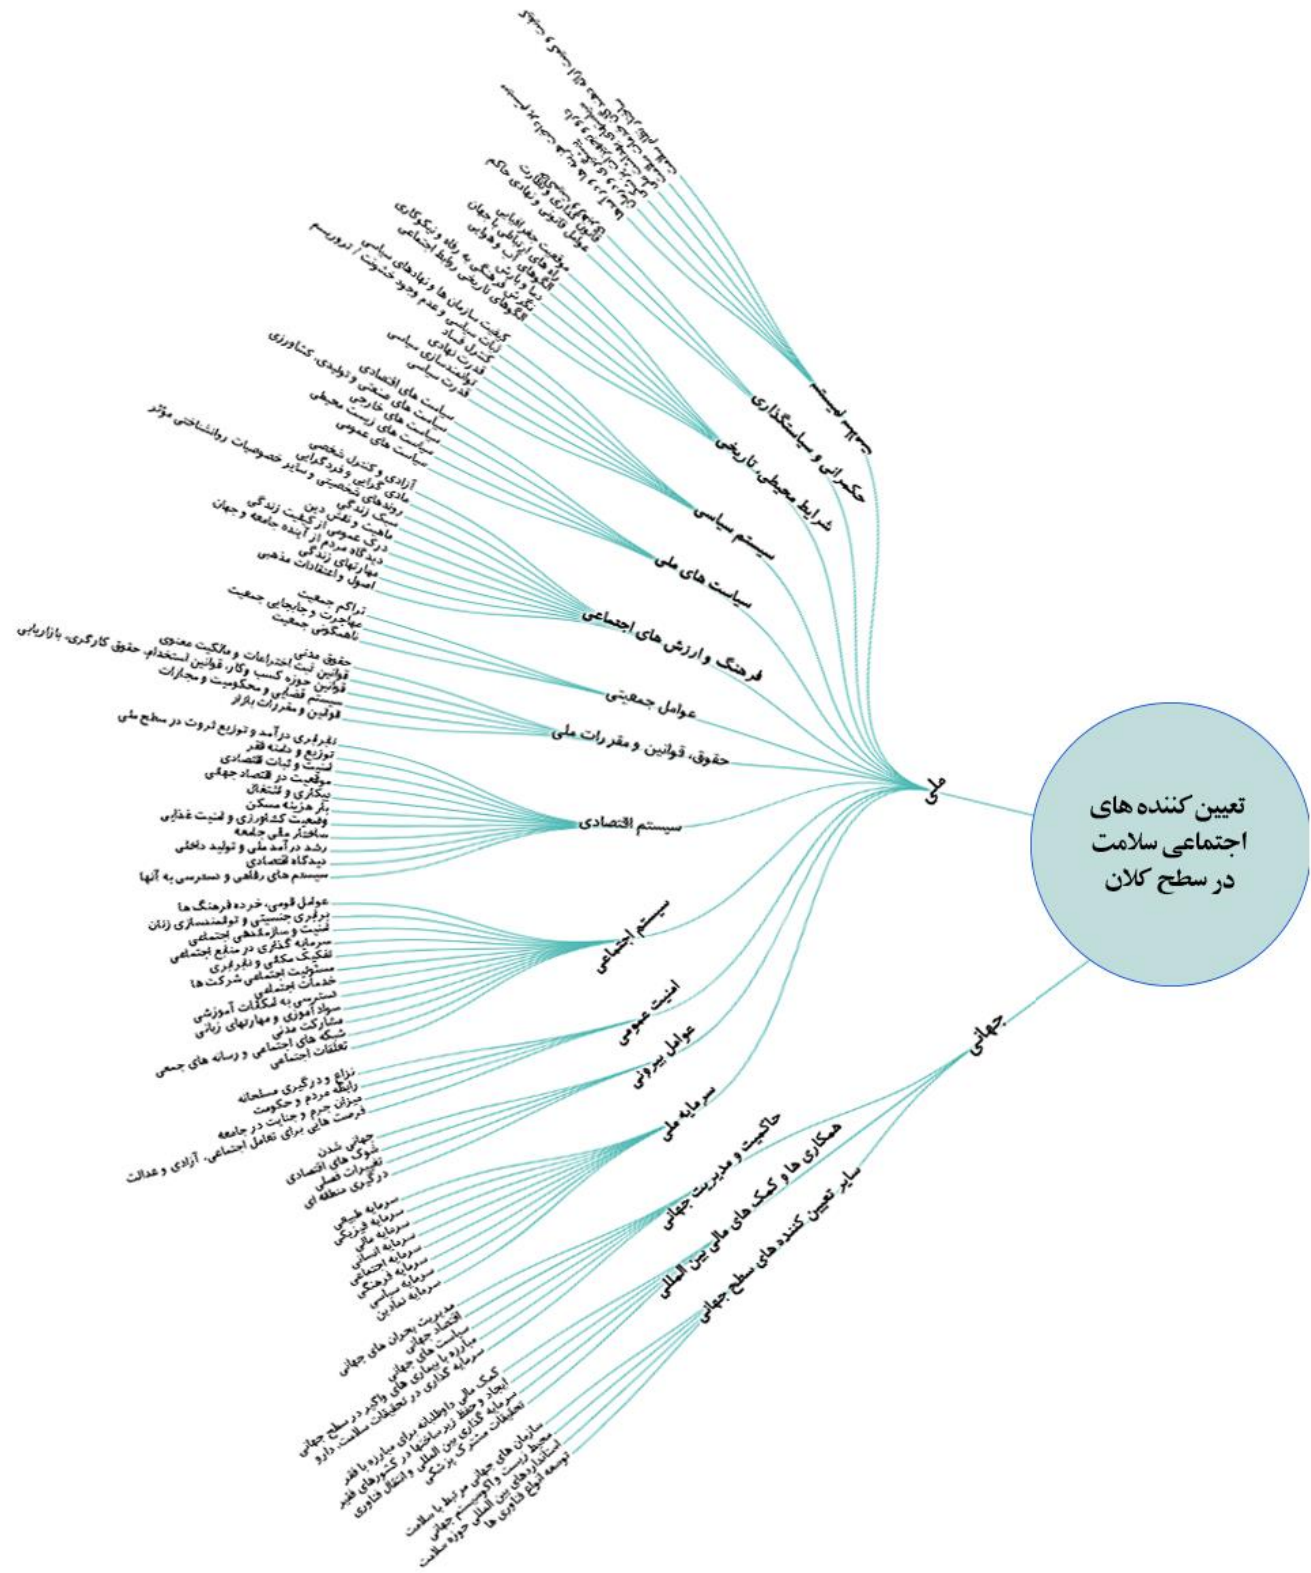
تعیین کننده های اجتماعی سلامت در سطح کلان

ملی

جهانی

سیستم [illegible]

حکمرانی و سیاستگذاری

شرایط محیطی، تاریخی

سیستم سیاسی

سیاست های ملی

فرهنگ و ارزش های اجتماعی

عوامل جمعیتی

حقوق، قوانین و مقررات ملی

سیستم اقتصادی

سیستم اجتماعی

امنیت عمومی

عوامل بیرونی

سرمایه ملی

حاکمیت و مدیریت جهانی

همکاری ها و کمک های مالی بین المللی

سایر تعیین کننده های سطح جهانی

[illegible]
عوامل قانونی و نهادی حاکم
موقعیت جغرافیایی
روابط ارتباطی با جهان
منابع آب و فسیلی
رابطه و ارزش های به رفاه و نیکوکاری
الگوهای تاریخی روابط اجتماعی
کیفیت سازمان ها و نهادهای سیاسی
ثبات سیاسی و عدم وجود خشونت / تروریسم
کنترل فساد
قدرت نهادی
توانمندسازی سیاسی
قدرت سیاسی
سیاست های اقتصادی
سیاست های صنعتی و تولیدی، کشاورزی
سیاست های خارجی
سیاست های زیست محیطی
سیاست های عمومی
آزادی و کنترل شخصی
مادی گرایی و فردگرایی
رویه های شخصیتی و سایر خصوصیات روانشناختی مؤثر
سبک زندگی
ماهیت و نقش دین
درک عمومی از کیفیت زندگی
دیدگاه مردم از آینده جامعه و جهان
مهارتهای زندگی
اصول و اعتقادات مذهبی
تراکم جمعیت
مهاجرت و جابجایی جمعیت
ناهمگونی جمعیت
حقوق مدنی
قوانین ثبت اختراعات و مالکیت معنوی
قوانین حوزه کسب و کار، قوانین استخدام، حقوق کارگری، بازاریابی
سیستم قضایی و محکومیت و مجازات
قوانین و مقررات بازار
نابرابری درآمد و توزیع ثروت در سطح ملی
توزیع و دامنه فقر
امنیت و ثبات اقتصادی
موقعیت در اقتصاد جهانی
بیکاری و اشتغال
بار هزینه مسکن
وضعیت کشاورزی و امنیت غذایی
ساختار مالی جامعه
رشد درآمد ملی و تولید داخلی
دیدگاه اقتصادی
سیستم های رفاهی و دسترسی به آنها
عوامل قومی، خرده فرهنگ ها
برابری جنسیتی و توانمندسازی زنان
امنیت و سازماندهی اجتماعی
سرمایه گذاری در منافع اجتماعی
تفکیک مکانی و نابرابری
مسئولیت اجتماعی شرکت ها
خدمات اجتماعی
دسترسی به امکانات آموزشی
سواد آموزی و مهارتهای زبانی
مشارکت مدنی
شبکه های اجتماعی و رسانه های جمعی
تعلقات اجتماعی
نزاع و درگیری مسلحانه
رابطه مردم و حکومت
میزان جرم و جنایت در جامعه
فرصت هایی برای تعامل اجتماعی، آزادی و عدالت
جهانی شدن
شوک های اقتصادی
تغییرات فصلی
درگیری منطقه ای
سرمایه طبیعی
سرمایه فیزیکی
سرمایه مالی
سرمایه انسانی
سرمایه اجتماعی
سرمایه فرهنگی
سرمایه سیاسی
سرمایه نمادین
مدیریت بحران های جهانی
اقتصاد جهانی
سیاست های جهانی
مبارزه با بیماری های واگیر در سطح جهانی
سرمایه گذاری در تحقیقات سلامت، دارو
کمک مالی داوطلبانه برای مبارزه با فقر
ایجاد و حفظ زیرساختها در کشورهای فقیر
سرمایه گذاری بین المللی و انتقال فناوری
تحقیقات مشترک پزشکی
سازمان های جهانی مرتبط با سلامت
محیط زیست و اکوسیستم جهانی
استانداردهای بین المللی حوزه سلامت
توسعه انواع فناوری ها